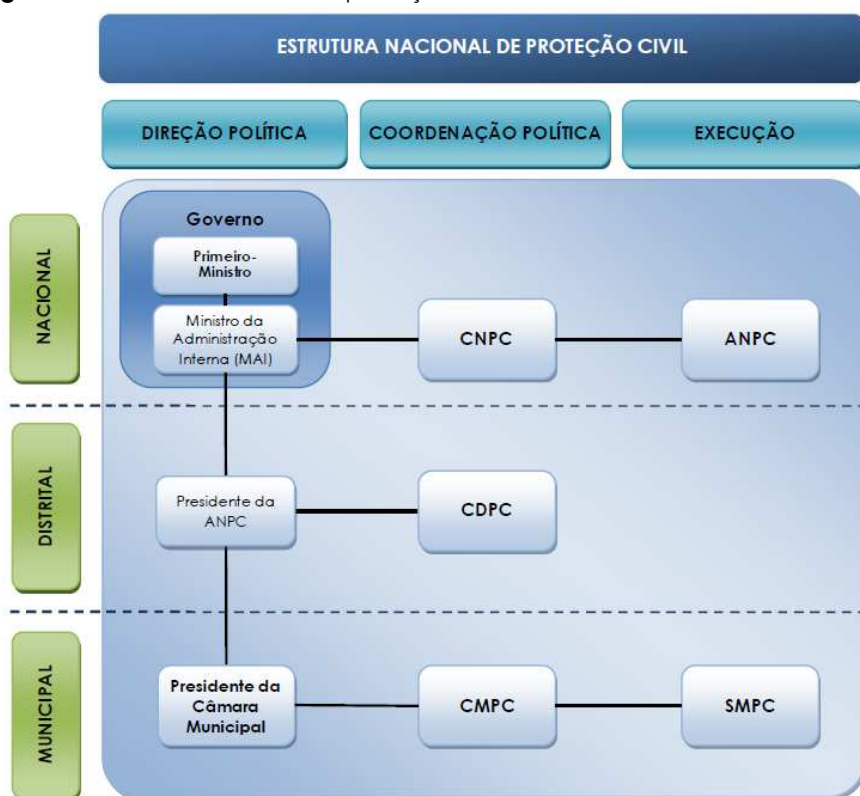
ESTRUTURA NACIONAL DE PROTEÇÃO CIVIL

DIREÇÃO POLÍTICA

COORDENAÇÃO POLÍTICA

EXECUÇÃO

NACIONAL

Governo

Primeiro-Ministro

Ministro da Administração Interna (MAI)

CNPC

ANPC

DISTRITAL

Presidente da ANPC

CDPC

MUNICIPAL

Presidente da Câmara Municipal

CMPC

SMPC